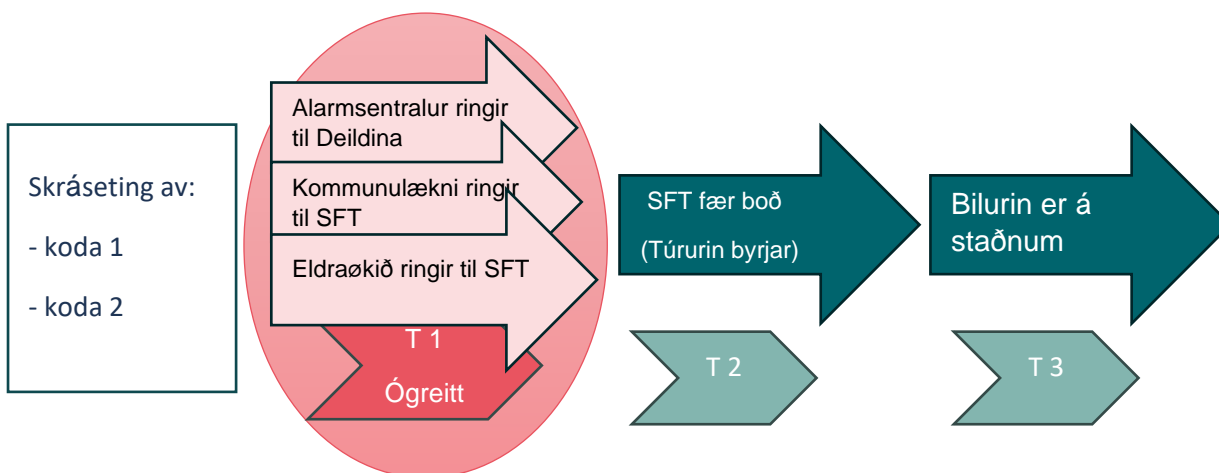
Skráseting av:

- koda 1

- koda 2

Alarmsentralur ringir til Deildina

Kommunulækni ringir til SFT

Eldraøkið ringir til SFT

T 1

Ógreitt

SFT fær boð

(Túrurin byrjar)

T 2

Bilurin er á staðnum

T 3